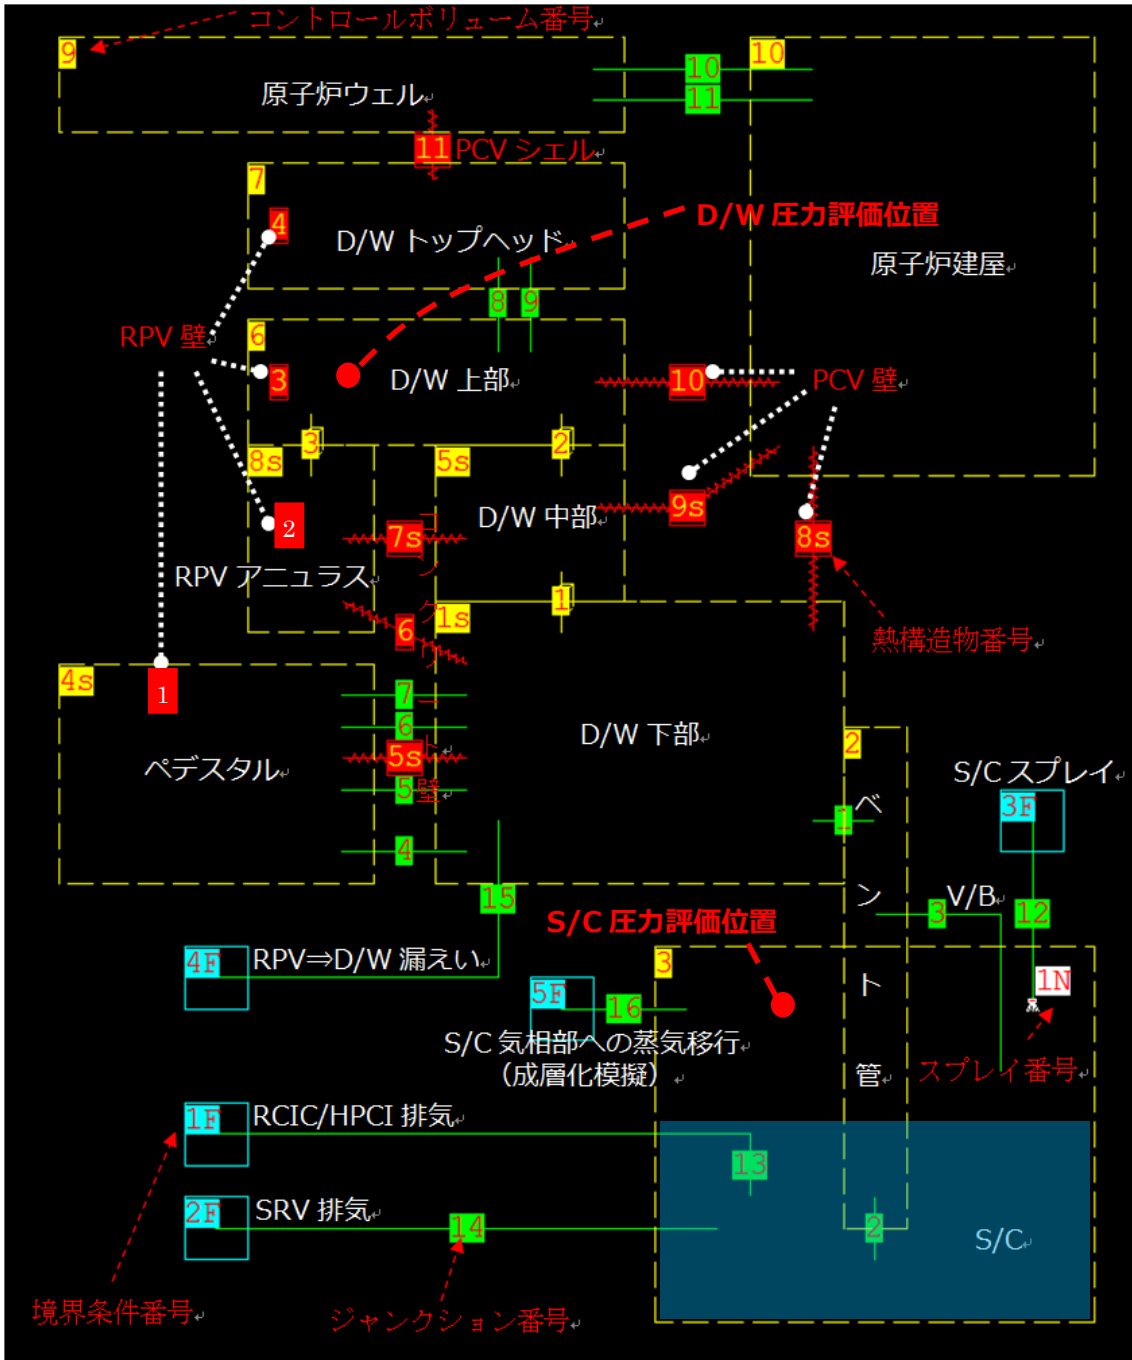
コントロールボリューム番号
9
原子炉ウェル
10
11
10
11 PCV シェル
7
4
D/W トップヘッド
D/W 圧力評価位置
原子炉建屋
RPV 壁
8
9
6
3
D/W 上部
10
PCV 壁
3
2
8s
5s
2
D/W 中部
9s
8s
7s
コンクリート
RPV アニュラス
1
1s
6
熱構造物番号
4s
1
7
6
5s
5
4
ペデスタル
床
壁
D/W 下部
2
S/C スプレイ
3F
1
ベント管
V/B
3
12
15
S/C 圧力評価位置
4F
RPV⇒D/W 漏えい
3
1N
5F
16
S/C 気相部への蒸気移行
（成層化模擬）
スプレイ番号
1F
RCIC/HPCI 排気
13
2F
SRV 排気
14
2
S/C
境界条件番号
ジャンクション番号